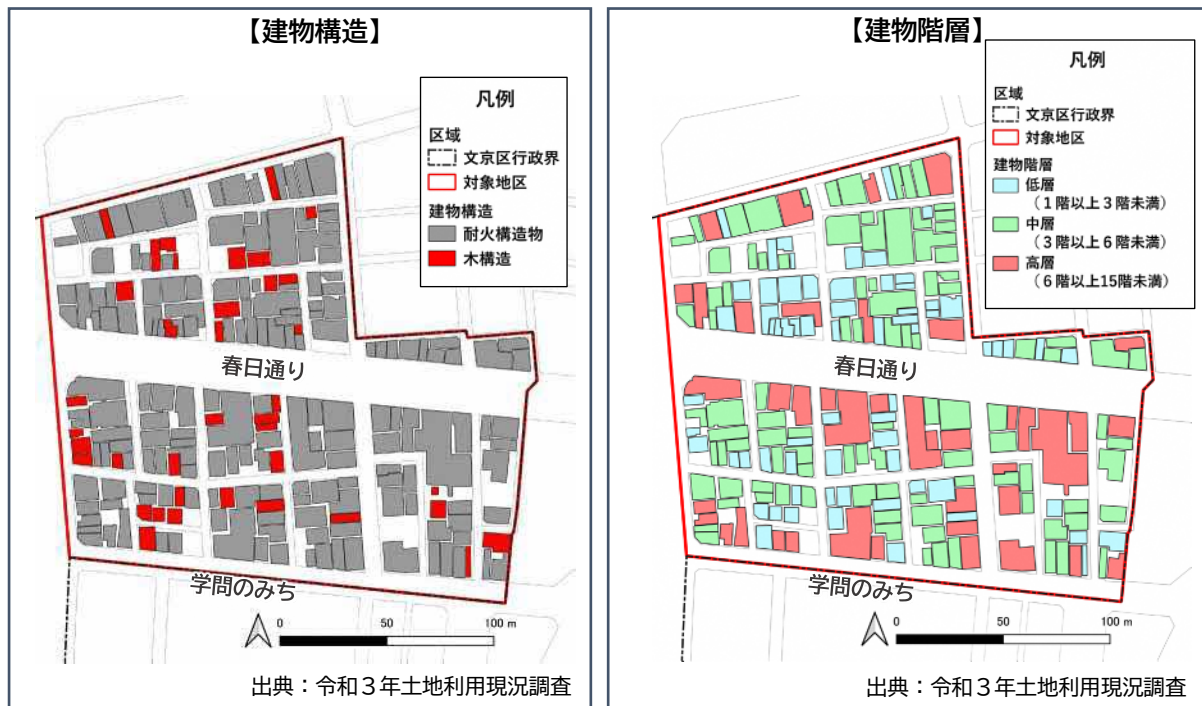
【建物構造】

凡例
区域
文京区行政界
対象地区
建物構造
耐火構造物
木構造

春日通り

学問のみち

0 50 100 m

出典：令和３年土地利用現況調査

【建物階層】

凡例
区域
文京区行政界
対象地区
建物階層
低層
（１階以上３階未満）
中層
（３階以上６階未満）
高層
（６階以上15階未満）

春日通り

学問のみち

0 50 100 m

出典：令和３年土地利用現況調査